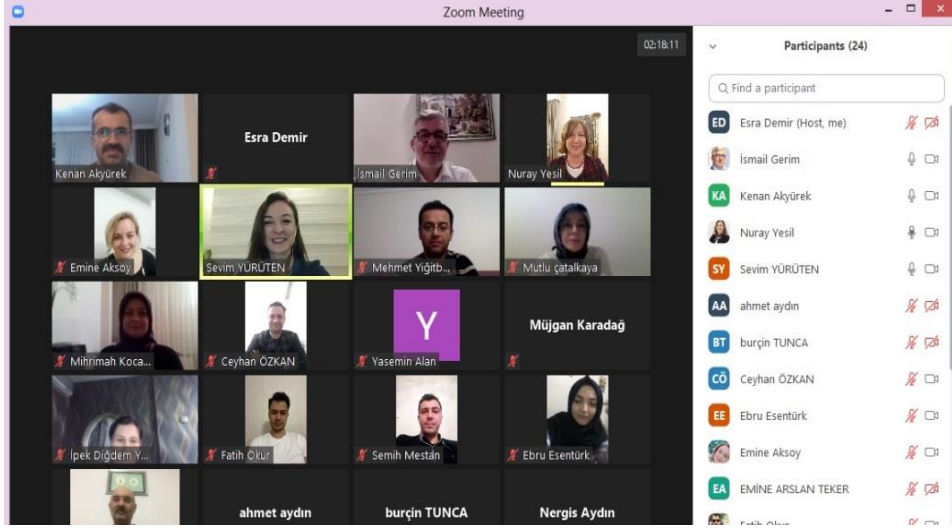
Zoom Meeting

02:18:11

Kenan Akyürek
Esra Demir
İsmail Gerim
Nuray Yesil
Emine Aksoy
Sevim YÜRÜTEN
Mehmet Yiğitb...
Mutlu çatalkaya
Mihrimah Koca...
Ceyhan ÖZKAN
Y
Yasemin Alan
Müjgan Karadağ
İpek Diğdem Y...
Fatih Okur
Semih Mestán
Ebru Esentürk...
ahmet aydın
burçin TUNCA
Nergis Aydın

Participants (24)

Find a participant

ED Esra Demir (Host, me)
İsmail Gerim
KA Kenan Akyürek
Nuray Yesil
SY Sevim YÜRÜTEN
AA ahmet aydın
BT burçin TUNCA
CÖ Ceyhan ÖZKAN
EE Ebru Esentürk
Emine Aksoy
EA EMİNE ARSLAN TEKER
Fatih Okur